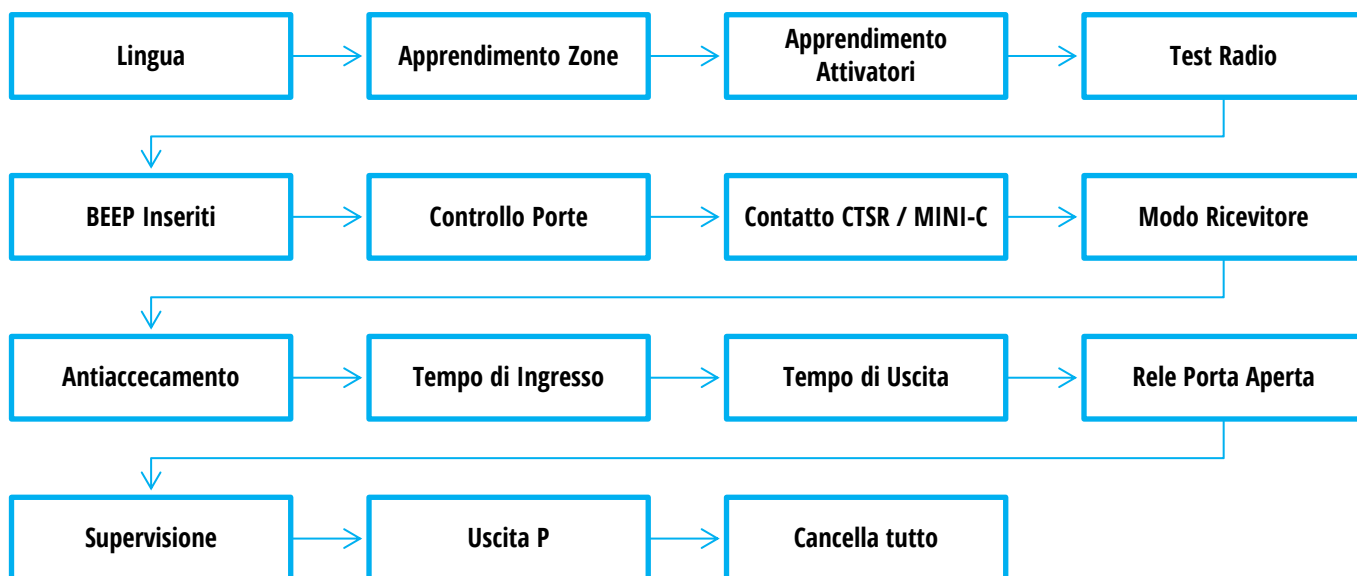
Lingua

Apprendimento Zone

Apprendimento Attivatori

Test Radio

BEEP Inseriti

Controllo Porte

Contatto CTSR / MINI-C

Modo Ricevitore

Antiaccecamento

Tempo di Ingresso

Tempo di Uscita

Rele Porta Aperta

Supervisione

Uscita P

Cancella tutto